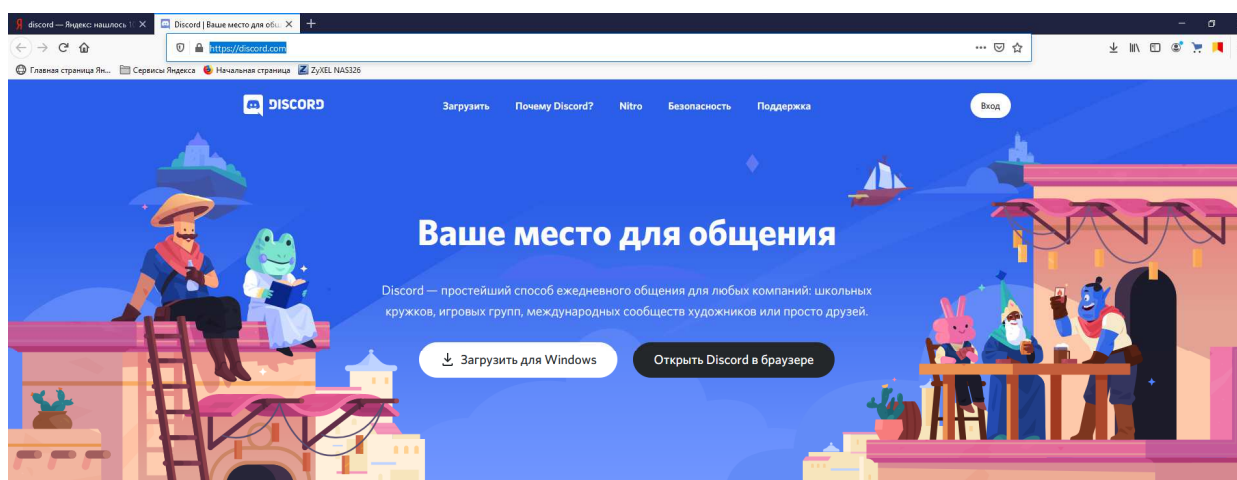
Я discord — Яндекс: нашлось 1( ×
Discord | Ваше место для общ ×
+

https://discord.com

Главная страница Ян... Сервисы Яндекса Начальная страница ZyXEL NAS326

DISCORD
Загрузить Почему Discord? Nitro Безопасность Поддержка
Вход

Ваше место для общения

Discord — простейший способ ежедневного общения для любых компаний: школьных кружков, игровых групп, международных сообществ художников или просто друзей.

Загрузить для Windows
Открыть Discord в браузере